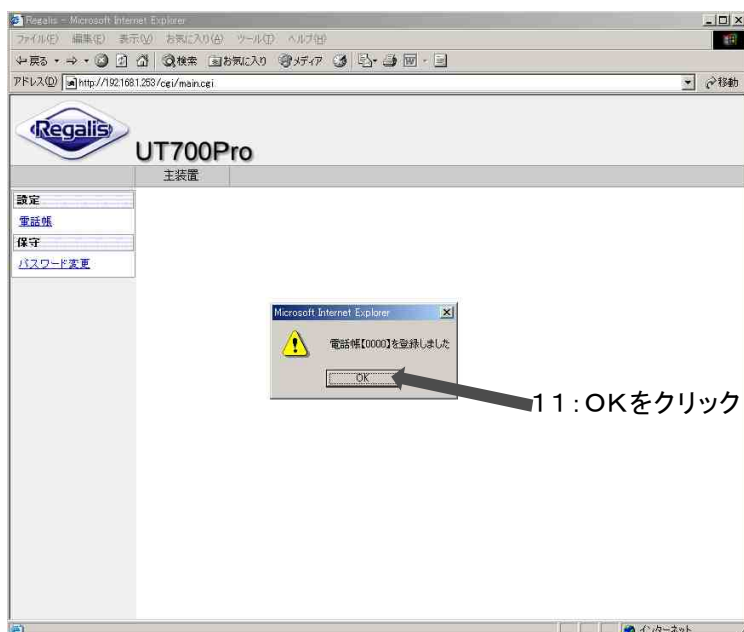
Regalis - Microsoft Internet Explorer

ファイル(F) 編集(E) 表示(V) お気に入り(A) ツール(T) ヘルプ(H)

← 戻る · → · 検索 お気に入り メディア

アドレス(D) http://192.168.1.253/cgi/main.cgi

移動

Regalis

UT700Pro

主装置

設定

電話帳

保守

パスワード変更

Microsoft Internet Explorer

電話帳[0000]を登録しました

OK

11:OKをクリック

インターネット